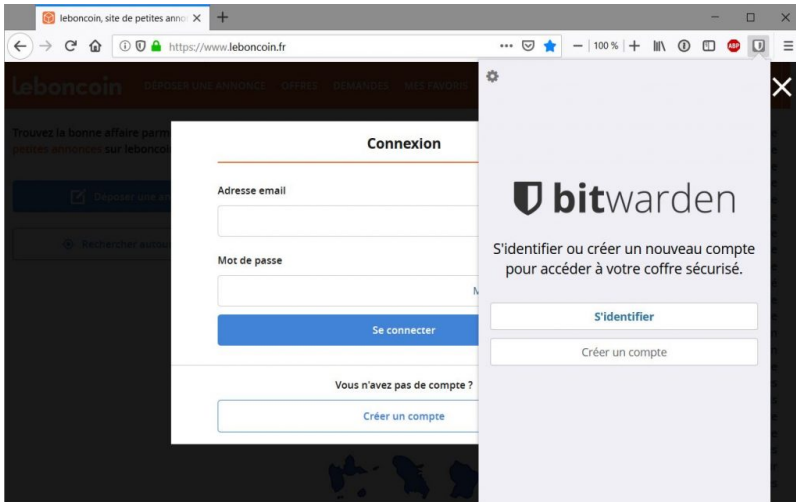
leboncoin, site de petites anno

https://www.leboncoin.fr

100 %

leboncoin DÉPOSER UNE ANNONCE OFFRES DEMANDES MES FAVORIS

Trouvez la bonne affaire parm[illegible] petites annonces sur leboncoi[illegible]

Déposer une a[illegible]

Rechercher autou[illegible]

Connexion

Adresse email

Mot de passe

M

Se connecter

Vous n'avez pas de compte ?

Créer un compte

bitwarden

S'identifier ou créer un nouveau compte pour accéder à votre coffre sécurisé.

S'identifier

Créer un compte